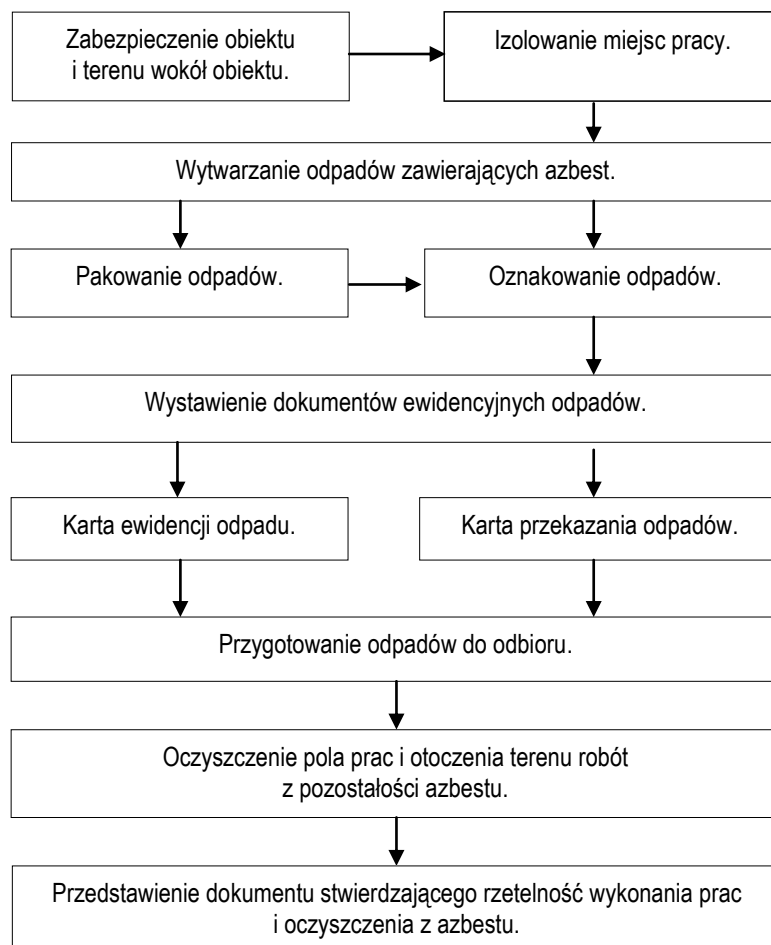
Zabezpieczenie obiektu i terenu wokół obiektu.

Izolowanie miejsc pracy.

Wytwarzanie odpadów zawierających azbest.

Pakowanie odpadów.

Oznakowanie odpadów.

Wystawienie dokumentów ewidencyjnych odpadów.

Karta ewidencji odpadu.

Karta przekazania odpadów.

Przygotowanie odpadów do odbioru.

Oczyszczenie pola prac i otoczenia terenu robót z pozostałości azbestu.

Przedstawienie dokumentu stwierdzającego rzetelność wykonania prac i oczyszczenia z azbestu.